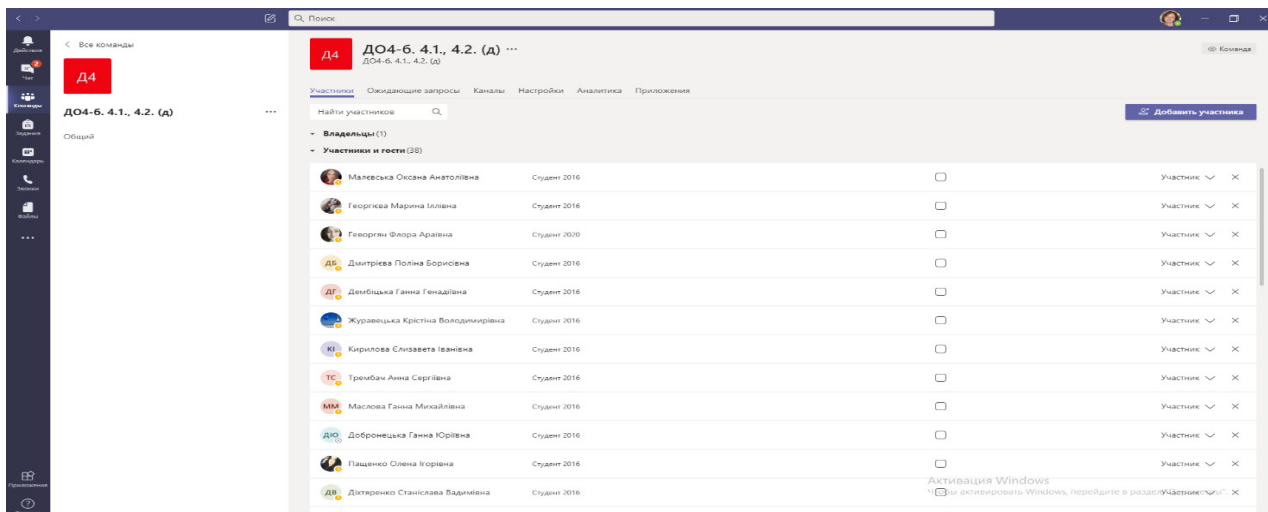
Поиск

Действия
Чат
Команды
Задания
Календарь
Звонки
Файлы
...
Приложения

< Все команды
Д4
ДО4-б. 4.1., 4.2. (д) ...
Общий

Д4 ДО4-б. 4.1., 4.2. (д) ···
ДО4-б. 4.1., 4.2. (д)

Команда

Участники Ожидающие запросы Каналы Настройки Аналитика Приложения

Найти участников

Добавить участника

Владельцы (1)
Участники и гости (38)

| | | |
|---|---|---|
| Малевська Оксана Анатоліївна | Студент 2016 | Участник |
| Георгієва Марина Іллівна | Студент 2016 | Участник |
| Геворгян Флора Араівна | Студент 2020 | Участник |
| ДБ Дмитрієва Поліна Борисівна | Студент 2016 | Участник |
| ДГ Дембіцька Ганна Генадіївна | Студент 2016 | Участник |
| Журавецька Крістіна Володимирівна | Студент 2016 | Участник |
| КІ Кирилова Єлизавета Іванівна | Студент 2016 | Участник |
| ТС Трембач Анна Сергіївна | Студент 2016 | Участник |
| ММ Маслова Ганна Михайлівна | Студент 2016 | Участник |
| ДЮ Добронецька Ганна Юріївна | Студент 2016 | Участник |
| Пащенко Олена Ігорівна | Студент 2016 | Участник |
| ДВ Діхтяренко Станіслава Вадимівна | Студент 2016 | Участник |

Активация Windows
Чтобы активировать Windows, перейдите в раздел "Параметры".